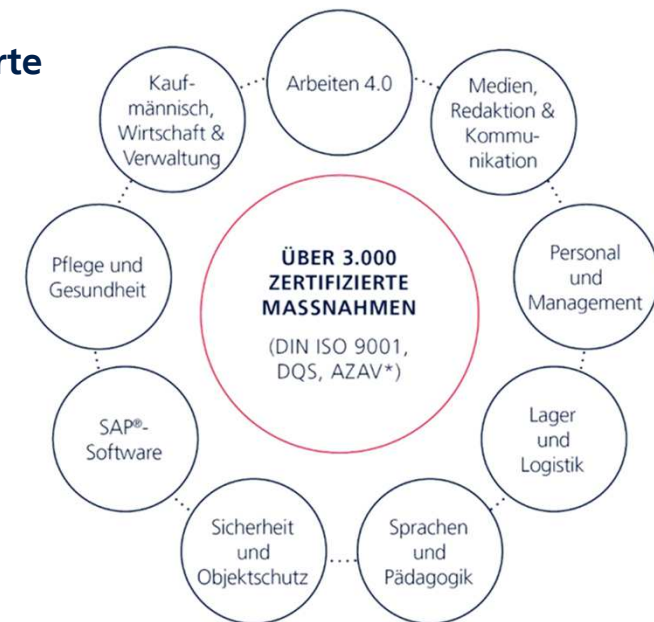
rte

Arbeiten 4.0

Medien, Redaktion & Kommunikation

Personal und Management

Lager und Logistik

Sprachen und Pädagogik

Sicherheit und Objektschutz

SAP®-Software

Pflege und Gesundheit

Kaufmännisch, Wirtschaft & Verwaltung

ÜBER 3.000 ZERTIFIZIERTE MASSNAHMEN

(DIN ISO 9001, DQS, AZAV*)